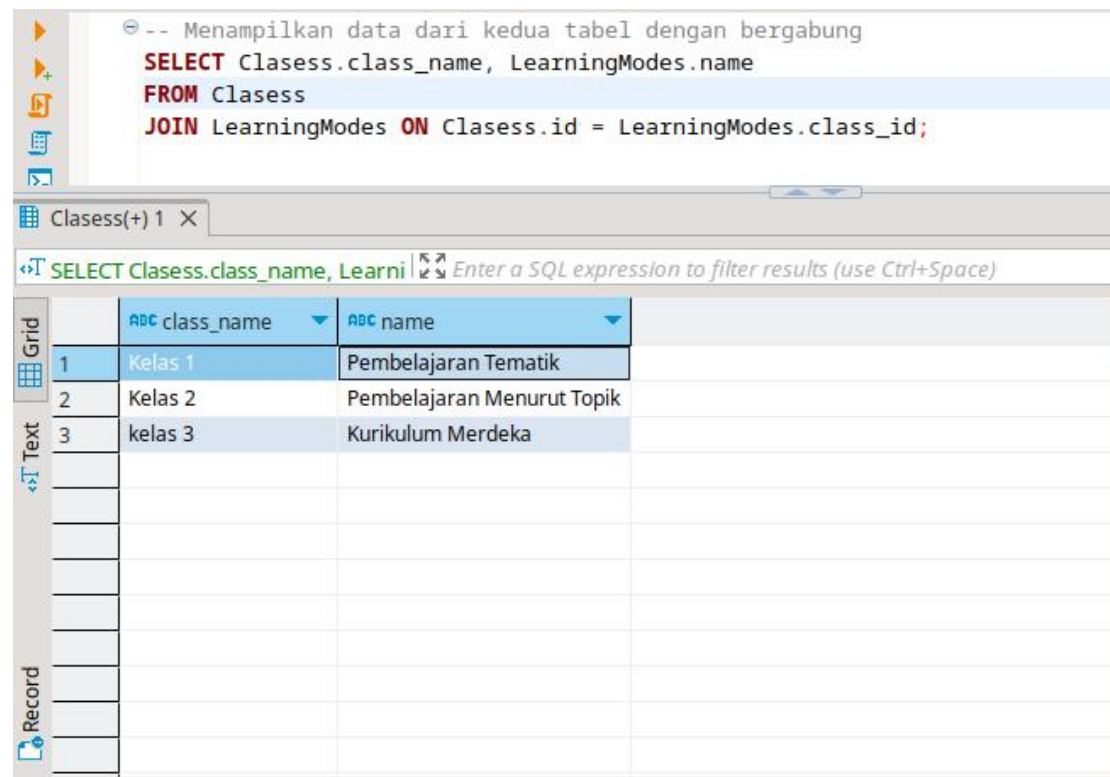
-- Menampilkan data dari kedua tabel dengan bergabung
SELECT Clasess.class_name, LearningModes.name
FROM Clasess
JOIN LearningModes ON Clasess.id = LearningModes.class_id;

Clasess(+) 1 ×

SELECT Clasess.class_name, Learni Enter a SQL expression to filter results (use Ctrl+Space)

Grid
Text
Record

| | class_name | name |
|---|---|---|
| 1 | Kelas 1 | Pembelajaran Tematik |
| 2 | Kelas 2 | Pembelajaran Menurut Topik |
| 3 | kelas 3 | Kurikulum Merdeka |